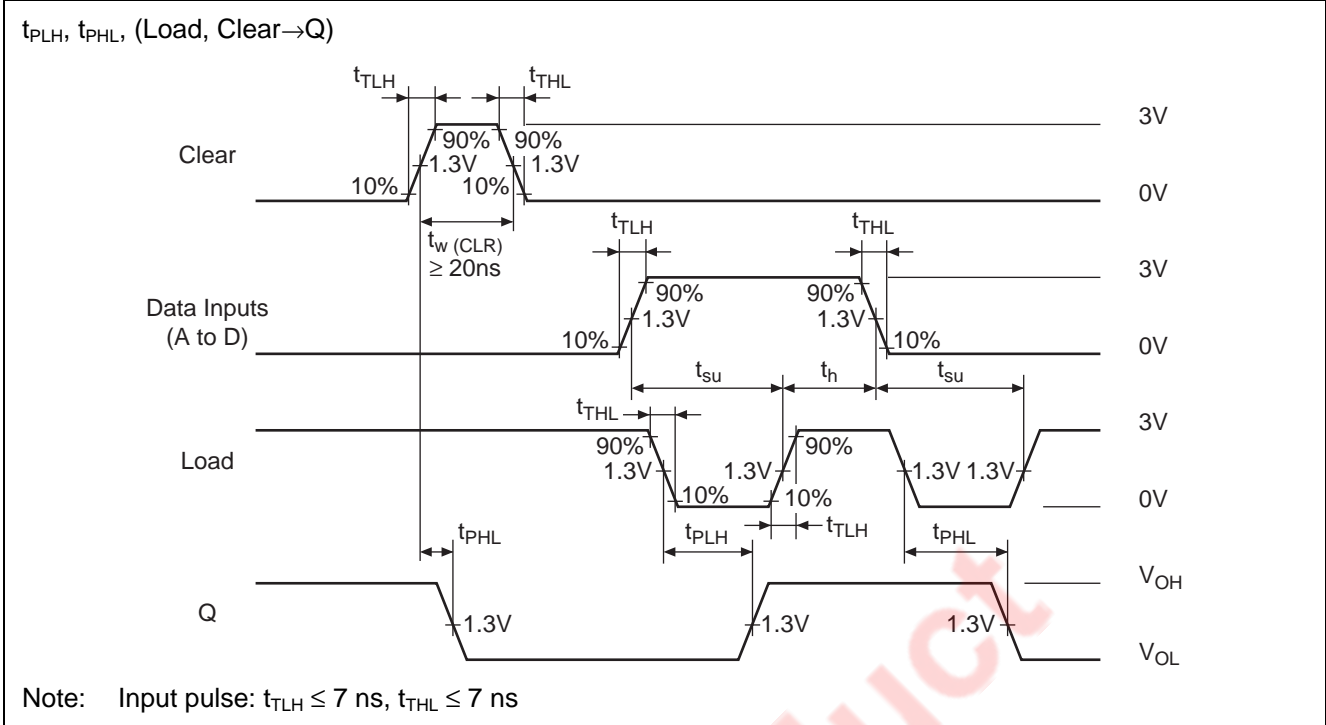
$t_{PLH}$, $t_{PHL}$, (Load, Clear→Q)

$t_{TLH}$ $t_{THL}$

3V

Clear

90% 90%

1.3V 1.3V

10% 10%

0V

$t_{w\ (CLR)}$ ≥ 20ns

$t_{TLH}$ $t_{THL}$

3V

Data Inputs (A to D)

90% 90%

1.3V 1.3V

10% 10%

0V

$t_{su}$ $t_h$ $t_{su}$

$t_{THL}$

3V

Load

90% 90%

1.3V 1.3V 1.3V 1.3V

10% 10%

0V

$t_{TLH}$

$t_{PHL}$ $t_{PLH}$ $t_{PHL}$

$V_{OH}$

Q

1.3V 1.3V 1.3V

$V_{OL}$

Note: Input pulse: $t_{TLH}$ ≤ 7 ns, $t_{THL}$ ≤ 7 ns